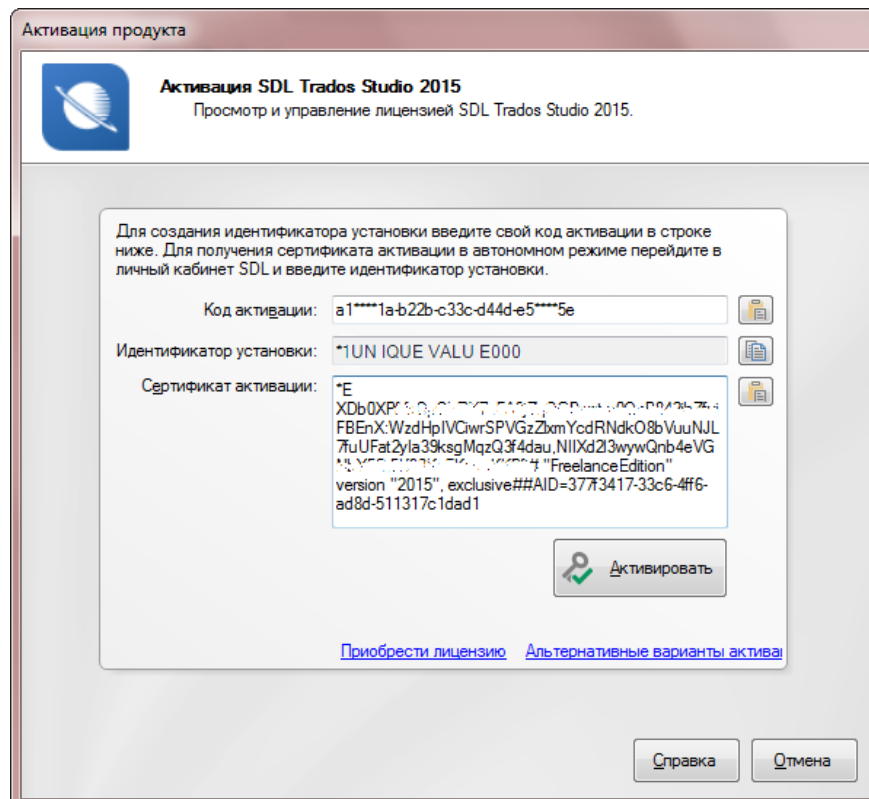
Активация продукта

Активация SDL Trados Studio 2015
Просмотр и управление лицензией SDL Trados Studio 2015.

Для создания идентификатора установки введите свой код активации в строке ниже. Для получения сертификата активации в автономном режиме перейдите в личный кабинет SDL и введите идентификатор установки.

Код активации: a1*****1a-b22b-c33c-d44d-e5*****5e

Идентификатор установки: *1UN IQUE VALU E000

Сертификат активации: *E
XDb0XP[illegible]
FBEnX:WzdHpIVCiwrSPVGzZlxmYcdRNdkO8bVuuNJL
7fuUFat2yla39ksgMqzQ3f4dau,NIIXd2l3wywQnb4eVG
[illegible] "FreelanceEdition" version "2015", exclusive##AID=377f3417-33c6-4ff6-ad8d-511317c1dad1

Активировать

Приобрести лицензию Альтернативные варианты актива

Справка Отмена